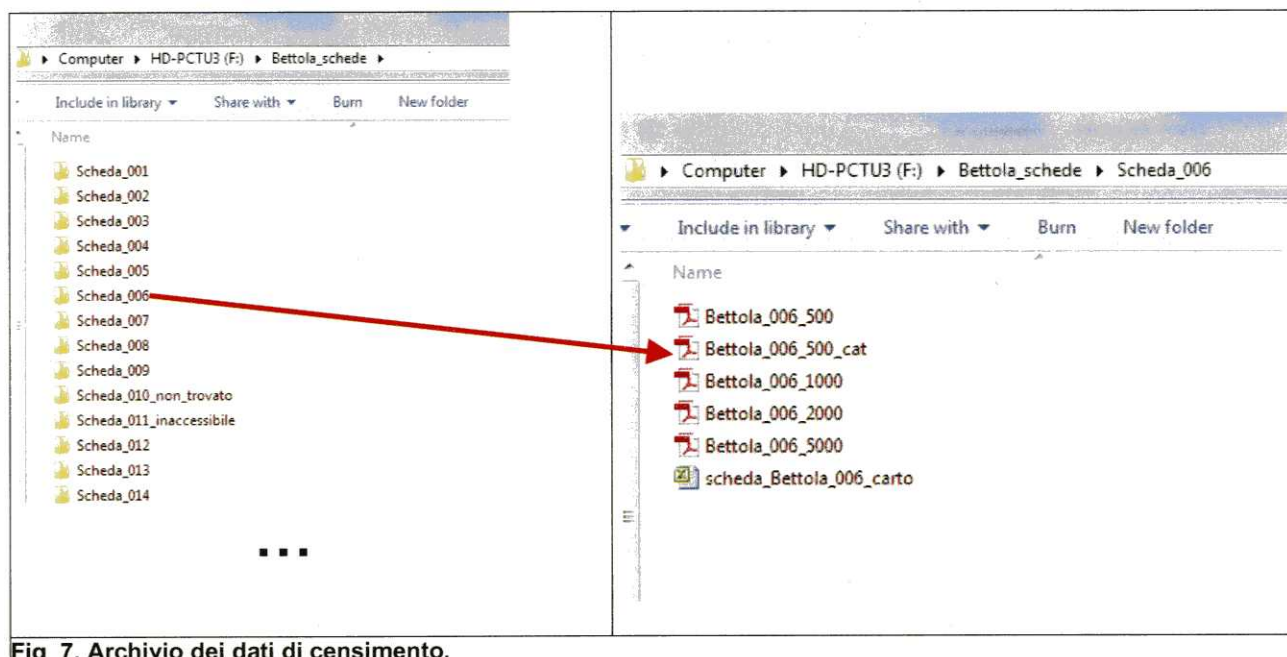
▸ Computer ▸ HD-PCTU3 (F:) ▸ Bettola_schede ▸

Include in library ▾ Share with ▾ Burn New folder

Name

Scheda_001
Scheda_002
Scheda_003
Scheda_004
Scheda_005
Scheda_006
Scheda_007
Scheda_008
Scheda_009
Scheda_010_non_trovato
Scheda_011_inaccessibile
Scheda_012
Scheda_013
Scheda_014

...

▸ Computer ▸ HD-PCTU3 (F:) ▸ Bettola_schede ▸ Scheda_006

Include in library ▾ Share with ▾ Burn New folder

Name

Bettola_006_500
Bettola_006_500_cat
Bettola_006_1000
Bettola_006_2000
Bettola_006_5000
scheda_Bettola_006_carto

Fig. 7. Archivio dei dati di censimento.